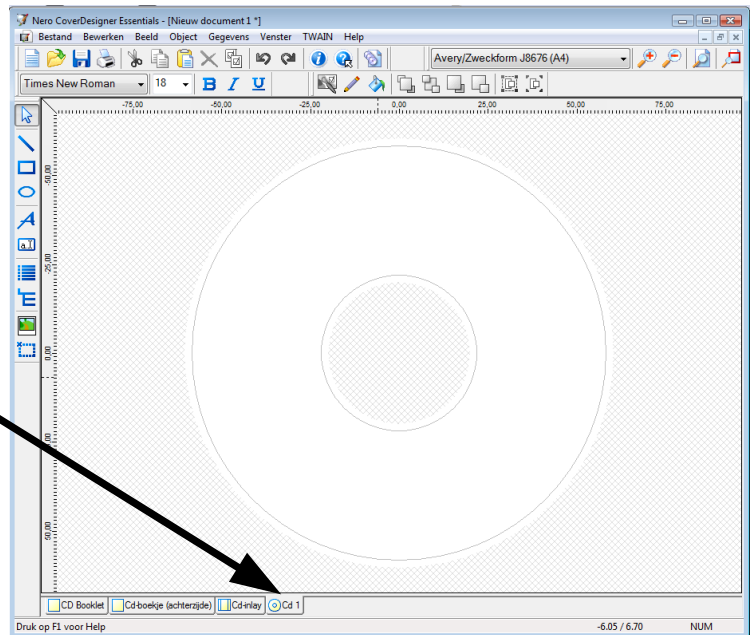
Nero CoverDesigner Essentials - [Nieuw document 1 *]

Bestand Bewerken Beeld Object Gegevens Venster TWAIN Help

Avery/Zweckform J8676 (A4)

Times New Roman 18 B I U

-75,00 -50,00 -25,00 0,00 25,00 50,00 75,00

-50,00 -25,00 0,00 25,00 50,00

CD Booklet Cd-boekje (achterzijde) Cd-inlay Cd 1

Druk op F1 voor Help -6.05 / 6.70 NUM